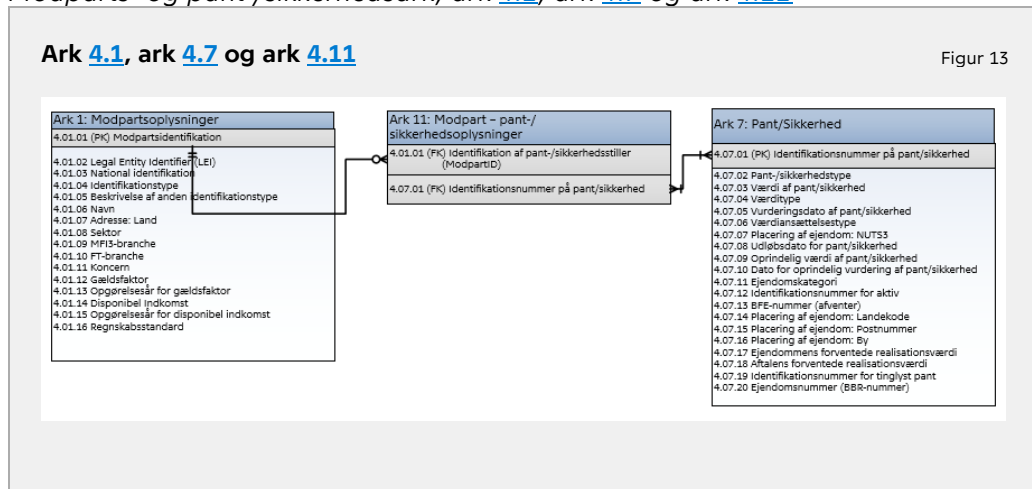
Modparts- og pant-/sikkerhedsark, ark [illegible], ark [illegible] og ark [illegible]

**Ark 4.1, ark 4.7 og ark 4.11**

Figur 13

Ark 1: Modpartsoplysninger

4.01.01 (PK) Modpartsidentifikation

4.01.02 Legal Entity Identifier (LEI)
4.01.03 National identifikation
4.01.04 Identifikationstype
4.01.05 Beskrivelse af anden identifikationstype
4.01.06 Navn
4.01.07 Adresse: Land
4.01.08 Sektor
4.01.09 MFI3-branche
4.01.10 FT-branche
4.01.11 Koncern
4.01.12 Gældsfaktor
4.01.13 Opgørelsesår for gældsfaktor
4.01.14 Disponibel Indkomst
4.01.15 Opgørelsesår for disponibel indkomst
4.01.16 Regnskabsstandard

Ark 11: Modpart – pant-/sikkerhedsoplysninger

4.01.01 (FK) Identifikation af pant-/sikkerhedsstiller (ModpartID)

4.07.01 (FK) Identifikationsnummer på pant/sikkerhed

Ark 7: Pant/Sikkerhed

4.07.01 (PK) Identifikationsnummer på pant/sikkerhed

4.07.02 Pant-/sikkerhedstype
4.07.03 Værdi af pant/sikkerhed
4.07.04 Værditype
4.07.05 Vurderingsdato af pant/sikkerhed
4.07.06 Værdiansættelsestype
4.07.07 Placering af ejendom: NUTS3
4.07.08 Udløbsdato for pant/sikkerhed
4.07.09 Oprindelig værdi af pant/sikkerhed
4.07.10 Dato for oprindelig vurdering af pant/sikkerhed
4.07.11 Ejendomskategori
4.07.12 Identifikationsnummer for aktiv
4.07.13 BFE-nummer (afventer)
4.07.14 Placering af ejendom: Landekode
4.07.15 Placering af ejendom: Postnummer
4.07.16 Placering af ejendom: By
4.07.17 Ejendommens forventede realisationsværdi
4.07.18 Aftalens forventede realisationsværdi
4.07.19 Identifikationsnummer for tinglyst pant
4.07.20 Ejendomsnummer (BBR-nummer)